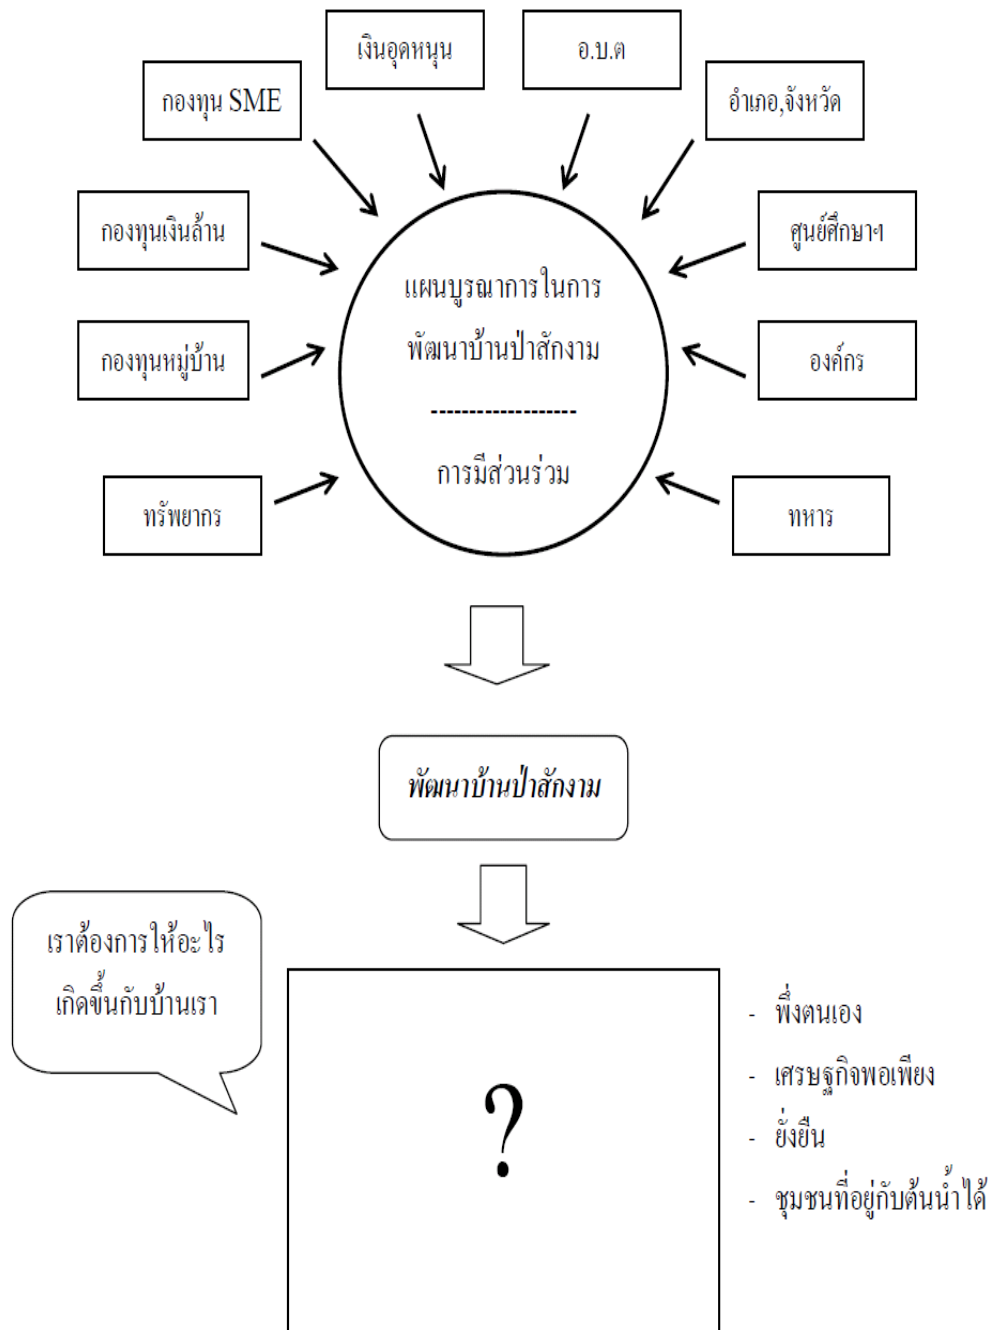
เงินอุดหนุน

อ.บ.ต

กองทุน SME

อำเภอ,จังหวัด

กองทุนเงินล้าน

ศูนย์ศึกษาฯ

แผนบูรณาการในการ
พัฒนาบ้านป่าสักงาม
-------------------
การมีส่วนร่วม

กองทุนหมู่บ้าน

องค์กร

ทรัพยากร

ทหาร

พัฒนาบ้านป่าสักงาม

เราต้องการให้อะไร
เกิดขึ้นกับบ้านเรา

?

- พึ่งตนเอง
- เศรษฐกิจพอเพียง
- ยั่งยืน
- ชุมชนที่อยู่กับต้นน้ำได้